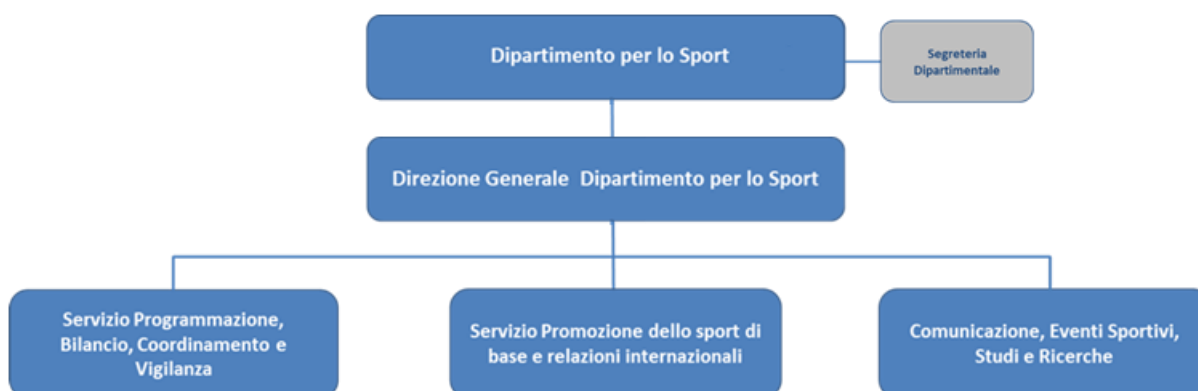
Dipartimento per lo Sport

Segreteria Dipartimentale

Direzione Generale  Dipartimento per lo Sport

Servizio Programmazione, Bilancio, Coordinamento e Vigilanza

Servizio Promozione dello sport di base e relazioni internazionali

Comunicazione, Eventi Sportivi, Studi e Ricerche